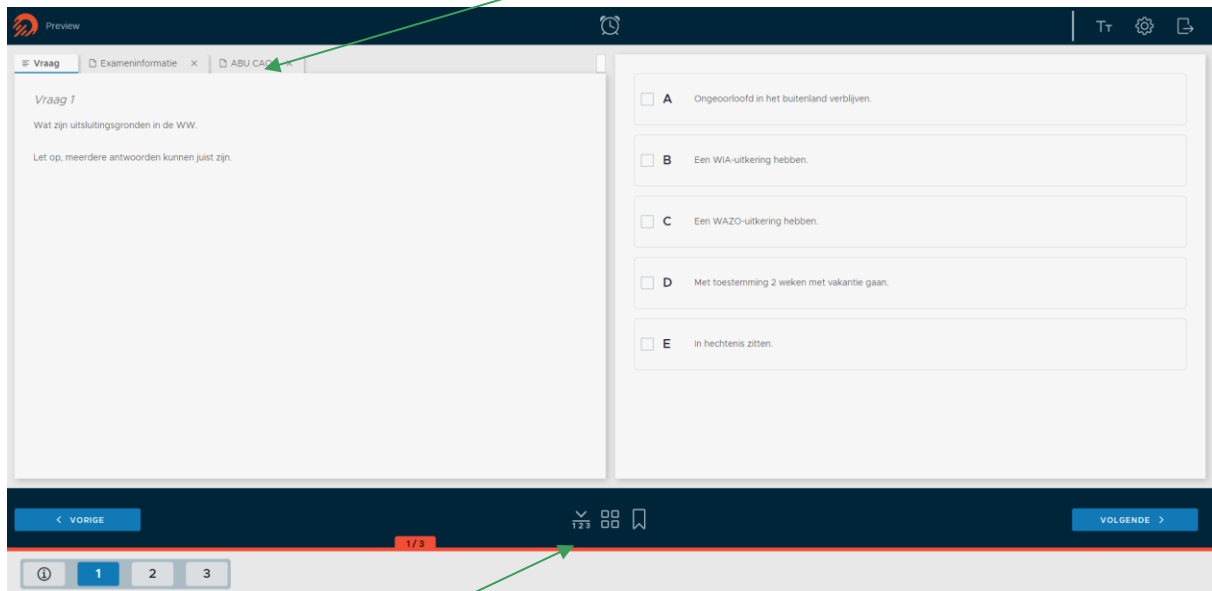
Preview

Vraag
Exameninformatie ×
ABU CA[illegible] ×

Vraag 1

Wat zijn uitsluitingsgronden in de WW.

Let op, meerdere antwoorden kunnen juist zijn.

A Ongeoorloofd in het buitenland verblijven.

B Een WIA-uitkering hebben.

C Een WAZO-uitkering hebben.

D Met toestemming 2 weken met vakantie gaan.

E In hechtenis zitten.

< VORIGE

123

VOLGENDE >

1/3

1 2 3